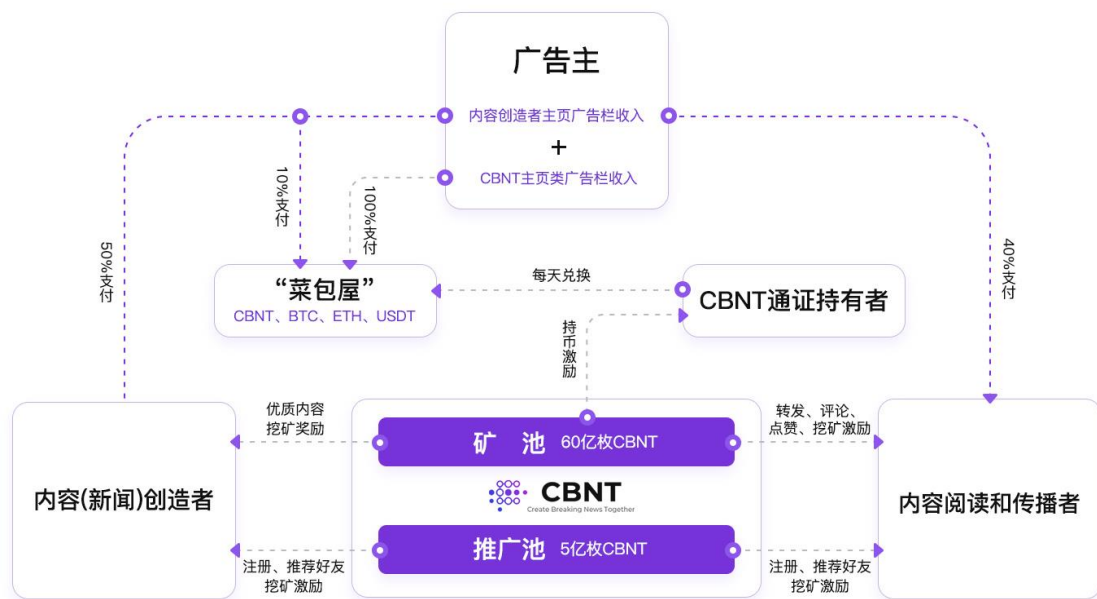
广告主

内容创造者主页广告栏收入

+

CBNT主页类广告栏收入

10%支付

100%支付

50%支付

40%支付

“菜包屋”

CBNT、BTC、ETH、USDT

每天兑换

CBNT通证持有者

持币激励

优质内容挖矿奖励

转发、评论、点赞、挖矿激励

内容(新闻)创造者

矿 池 60亿枚CBNT

CBNT

Create Breaking News Together

推广池 5亿枚CBNT

内容阅读和传播者

注册、推荐好友挖矿激励

注册、推荐好友挖矿激励